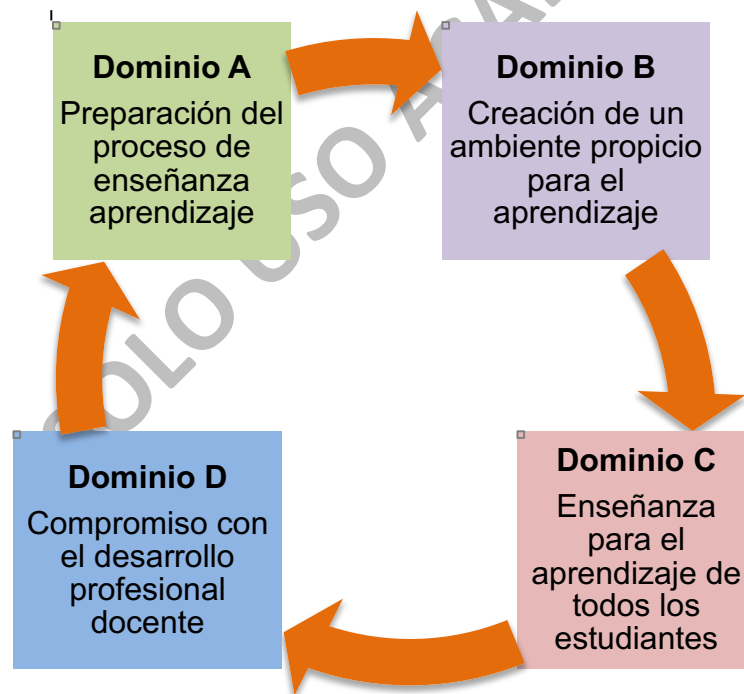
Dominio A
Preparación del proceso de enseñanza aprendizaje

Dominio B
Creación de un ambiente propicio para el aprendizaje

Dominio C
Enseñanza para el aprendizaje de todos los estudiantes

Dominio D
Compromiso con el desarrollo profesional docente

SOLO USO A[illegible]